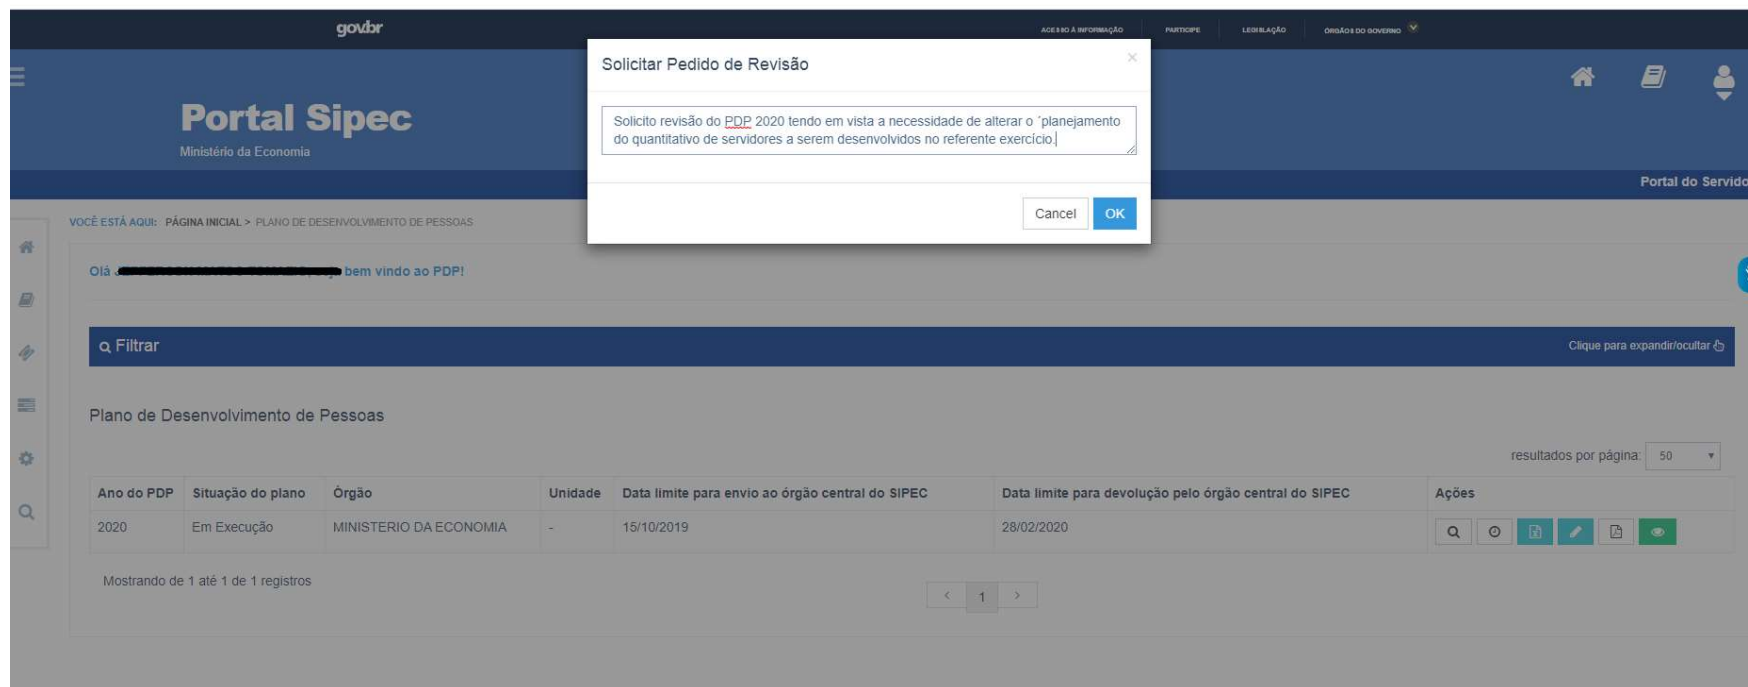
gov.br

ACESSO À INFORMAÇÃO PARTICIPE LEGISLAÇÃO ÓRGÃOS DO GOVERNO

Portal Sipec
Ministério da Economia

Portal do Servido

VOCÊ ESTÁ AQUI: PÁGINA INICIAL > PLANO DE DESENVOLVIMENTO DE PESSOAS

Olá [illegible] bem vindo ao PDP!

Filtrar

Clique para expandir/ocultar

Plano de Desenvolvimento de Pessoas

resultados por página: 50

| Ano do PDP | Situação do plano | Órgão | Unidade | Data limite para envio ao órgão central do SIPEC | Data limite para devolução pelo órgão central do SIPEC | Ações |
|---|---|---|---|---|---|---|
| 2020 | Em Execução | MINISTERIO DA ECONOMIA | - | 15/10/2019 | 28/02/2020 | |

Mostrando de 1 até 1 de 1 registros

‹ 1 ›

Solicitar Pedido de Revisão

×

Solicito revisão do PDP 2020 tendo em vista a necessidade de alterar o ´planejamento do quantitativo de servidores a serem desenvolvidos no referente exercício.

Cancel OK